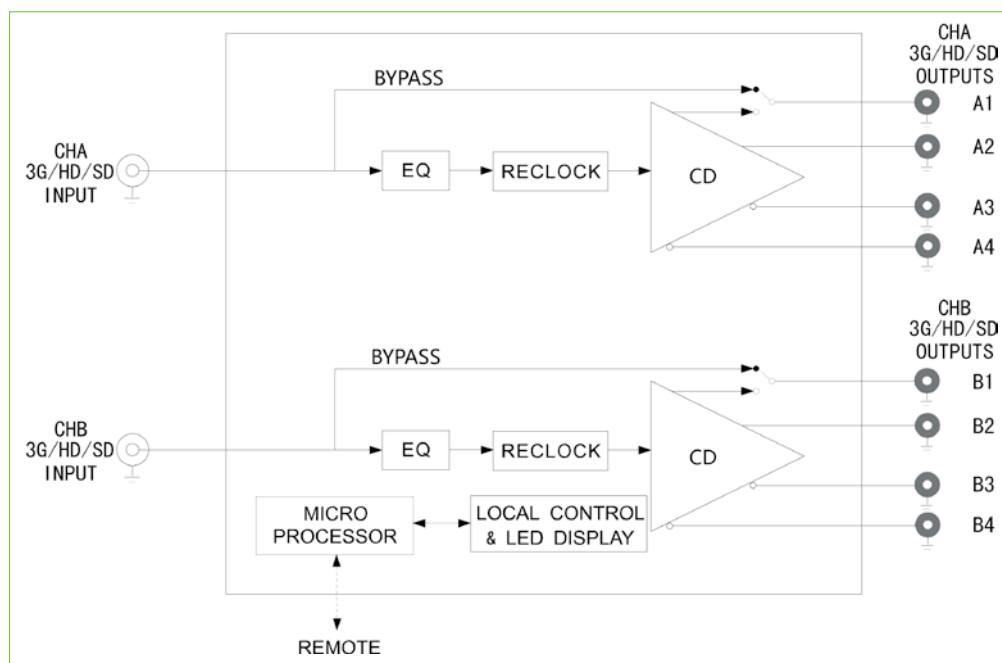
CHA
3G/HD/SD
OUTPUTS

BYPASS

CHA
3G/HD/SD
INPUT

EQ

RECLOCK

CD

A1

A2

A3

A4

CHB
3G/HD/SD
OUTPUTS

BYPASS

CHB
3G/HD/SD
INPUT

EQ

RECLOCK

CD

B1

B2

B3

B4

MICRO
PROCESSOR

LOCAL CONTROL
& LED DISPLAY

REMOTE